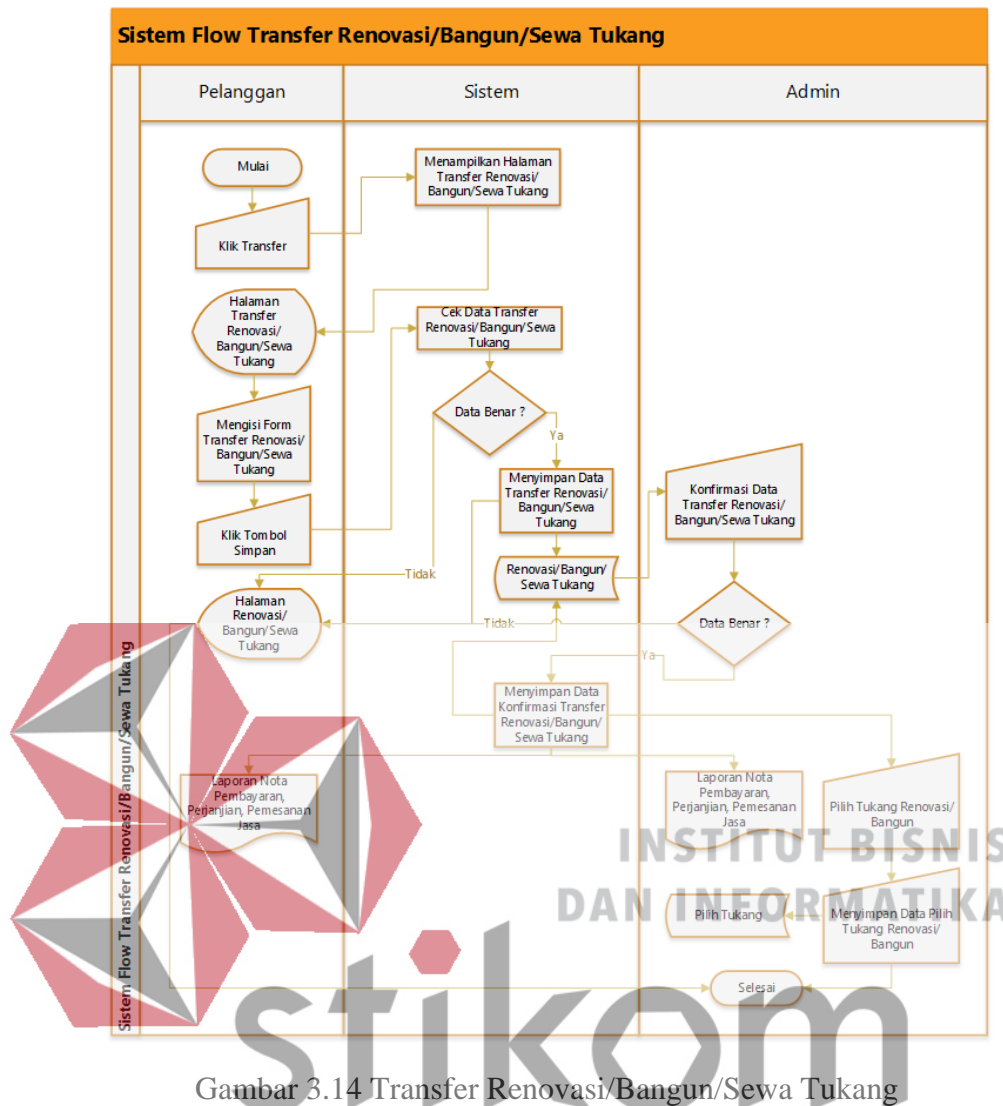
Sistem Flow Transfer Renovasi/Bangun/Sewa Tukang

Sistem Flow Transfer Renovasi/Bangun/Sewa Tukang

Pelanggan

Sistem

Admin

Mulai

Klik Transfer

Menampilkan Halaman Transfer Renovasi/ Bangun/Sewa Tukang

Halaman Transfer Renovasi/ Bangun/Sewa Tukang

Cek Data Transfer Renovasi/Bangun/Sewa Tukang

Mengisi Form Transfer Renovasi/ Bangun/Sewa Tukang

Data Benar ?

Ya

Menyimpan Data Transfer Renovasi/ Bangun/Sewa Tukang

Konfirmasi Data Transfer Renovasi/ Bangun/Sewa Tukang

Klik Tombol Simpan

Tidak

Renovasi/Bangun/ Sewa Tukang

Halaman Renovasi/ Bangun/Sewa Tukang

Tidak

Data Benar ?

Ya

Menyimpan Data Konfirmasi Transfer Renovasi/Bangun/ Sewa Tukang

Laporan Nota Pembayaran, Perjanjian, Pemesanan Jasa

Laporan Nota Pembayaran, Perjanjian, Pemesanan Jasa

Pilih Tukang Renovasi/ Bangun

Pilih Tukang

Menyimpan Data Pilih Tukang Renovasi/ Bangun

Selesai

INSTITUT BISNIS DAN INFORMATIKA

stikom

Gambar 3.14 Transfer Renovasi/Bangun/Sewa Tukang